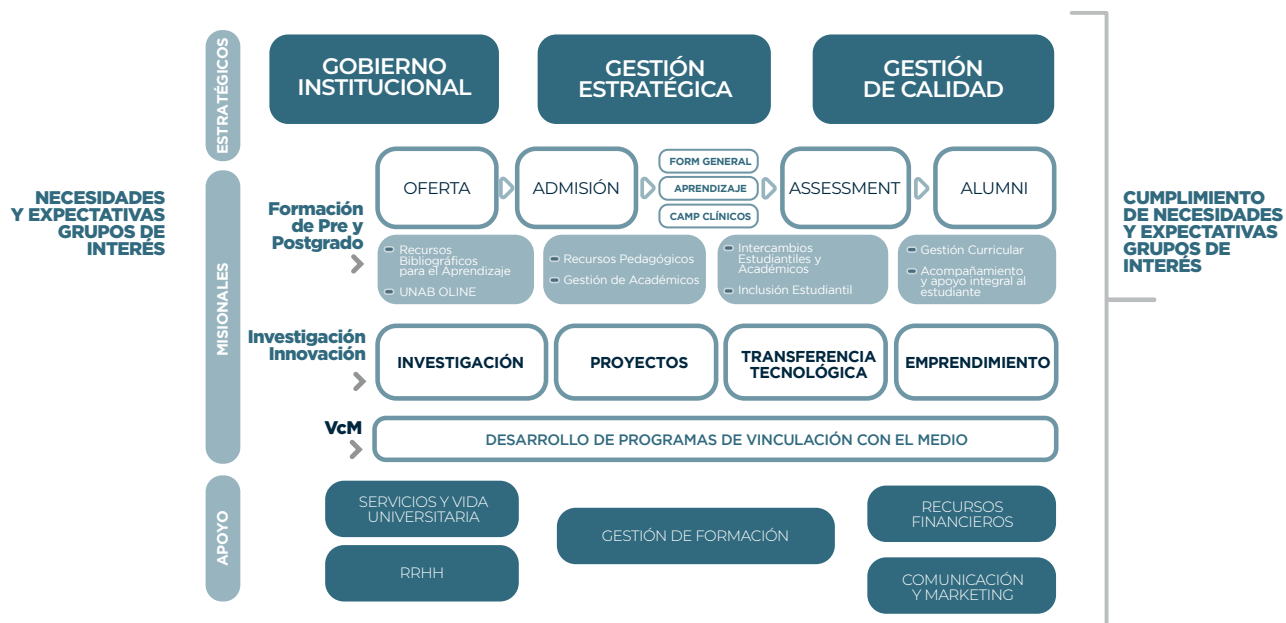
NECESIDADES Y EXPECTATIVAS GRUPOS DE INTERÉS

ESTRATÉGICOS

GOBIERNO INSTITUCIONAL

GESTIÓN ESTRATÉGICA

GESTIÓN DE CALIDAD

MISIONALES

Formación de Pre y Postgrado

OFERTA

ADMISIÓN

FORM GENERAL

APRENDIZAJE

CAMP CLÍNICOS

ASSESSMENT

ALUMNI

Recursos Bibliográficos para el Aprendizaje

UNAB OLINE

Recursos Pedagógicos

Gestión de Académicos

Intercambios Estudiantiles y Académicos

Inclusión Estudiantil

Gestión Curricular

Acompañamiento y apoyo integral al estudiante

Investigación Innovación

INVESTIGACIÓN

PROYECTOS

TRANSFERENCIA TECNOLÓGICA

EMPRENDIMIENTO

VcM

DESARROLLO DE PROGRAMAS DE VINCULACIÓN CON EL MEDIO

APOYO

SERVICIOS Y VIDA UNIVERSITARIA

RRHH

GESTIÓN DE FORMACIÓN

RECURSOS FINANCIEROS

COMUNICACIÓN Y MARKETING

CUMPLIMIENTO DE NECESIDADES Y EXPECTATIVAS GRUPOS DE INTERÉS